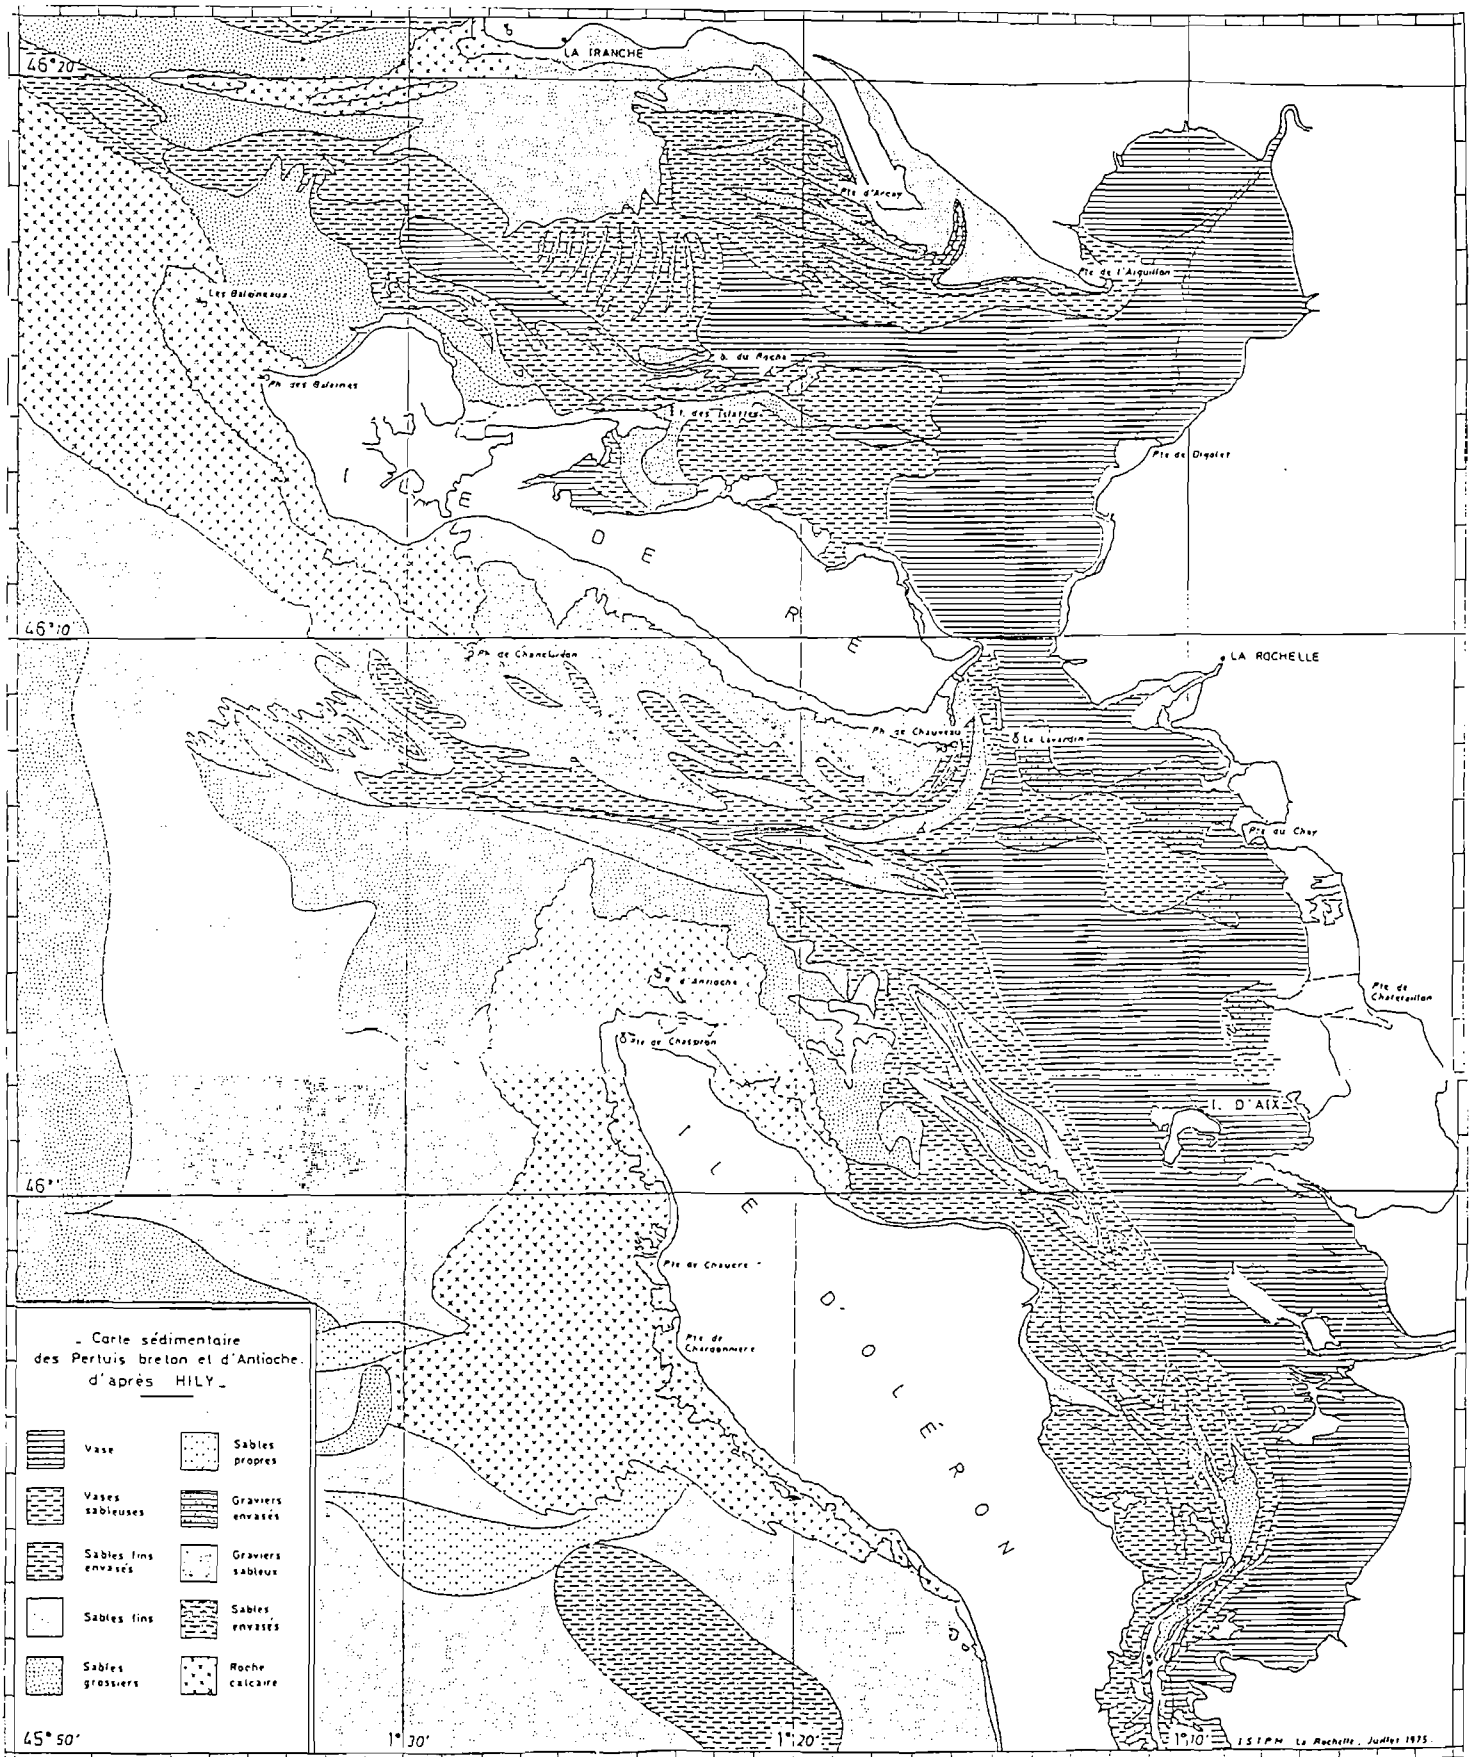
LA TRANCHE

46°20'

Pte d'Arçay

Pte de l'Aiguillon

Les Baleineaux

Ph. des Baleines

B. du Roche

F. des Islattes

Pte du Plomb

I L E D E R É

46°10'

Ph. de Chanchardon

LA ROCHELLE

Ph. de Chauveau

Le Lavardin

Pte du Chay

F. d'Antioche

Ph. de Chassiron

Pte de Chatelaillon

I. D'AIX

46°

Pte de Chaucre

Pte de Chardonnière

I L E D'O L É R O N

_ Carte sédimentaire des Pertuis breton et d'Antioche. d'après HILY _

| | |
|---|---|
| Vase | Sables propres |
| Vases sableuses | Graviers envasés |
| Sables fins envasés | Graviers sableux |
| Sables fins | Sables envasés |
| Sables grossiers | Roche calcaire |

45°50'

1°30'

1°20'

1°10'

ISTPM La Rochelle, Juillet 1975.